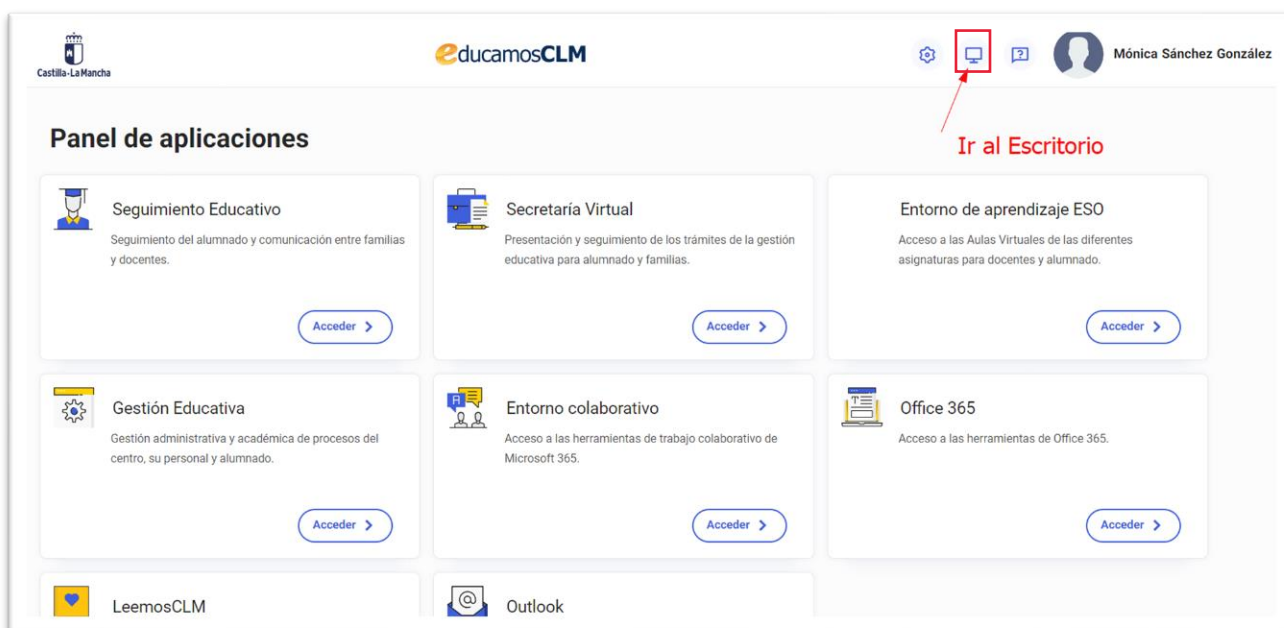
Castilla-La Mancha

educamosCLM

Mónica Sánchez González

Panel de aplicaciones

Ir al Escritorio

Seguimiento Educativo
Seguimiento del alumnado y comunicación entre familias y docentes.
Acceder >

Secretaría Virtual
Presentación y seguimiento de los trámites de la gestión educativa para alumnado y familias.
Acceder >

Entorno de aprendizaje ESO
Acceso a las Aulas Virtuales de las diferentes asignaturas para docentes y alumnado.
Acceder >

Gestión Educativa
Gestión administrativa y académica de procesos del centro, su personal y alumnado.
Acceder >

Entorno colaborativo
Acceso a las herramientas de trabajo colaborativo de Microsoft 365.
Acceder >

Office 365
Acceso a las herramientas de Office 365.
Acceder >

LeemosCLM

Outlook